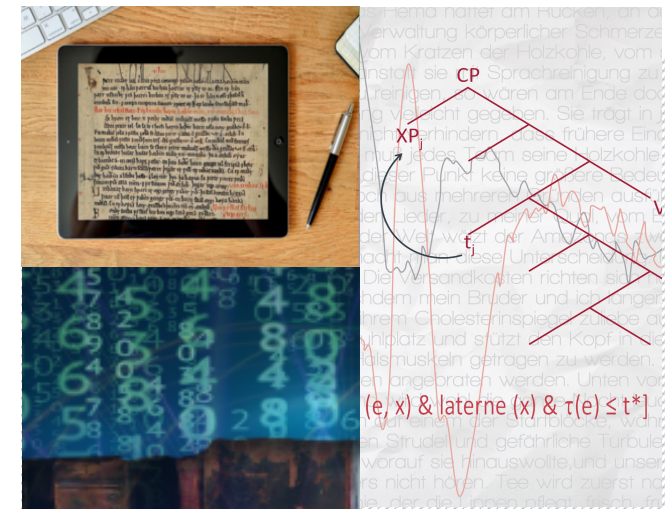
Hemd haftet am Rücken, an d
Verwaltung körperlicher Schmerze
vom Kratzen der Holzkohle, vom
Sprachreinigung zu
wären am Ende do
Sie trägt in
CP
XP$_j$
t$_j$
Punkt keine größere Bedeu
Lieder, zu
Die Versandkosten richten si
mein Bruder und ich
Cholesterinspiegel
Kopf in
getragen zu werden.
angebraten werden. Unten vo
(e, x) & laterne (x) & τ(e) ≤ t*]
der Steinblöcke, wan
Strudel und gefährliche Turbule
worauf sie hinauswollte, und unse
nicht hören. Tee wird zuerst